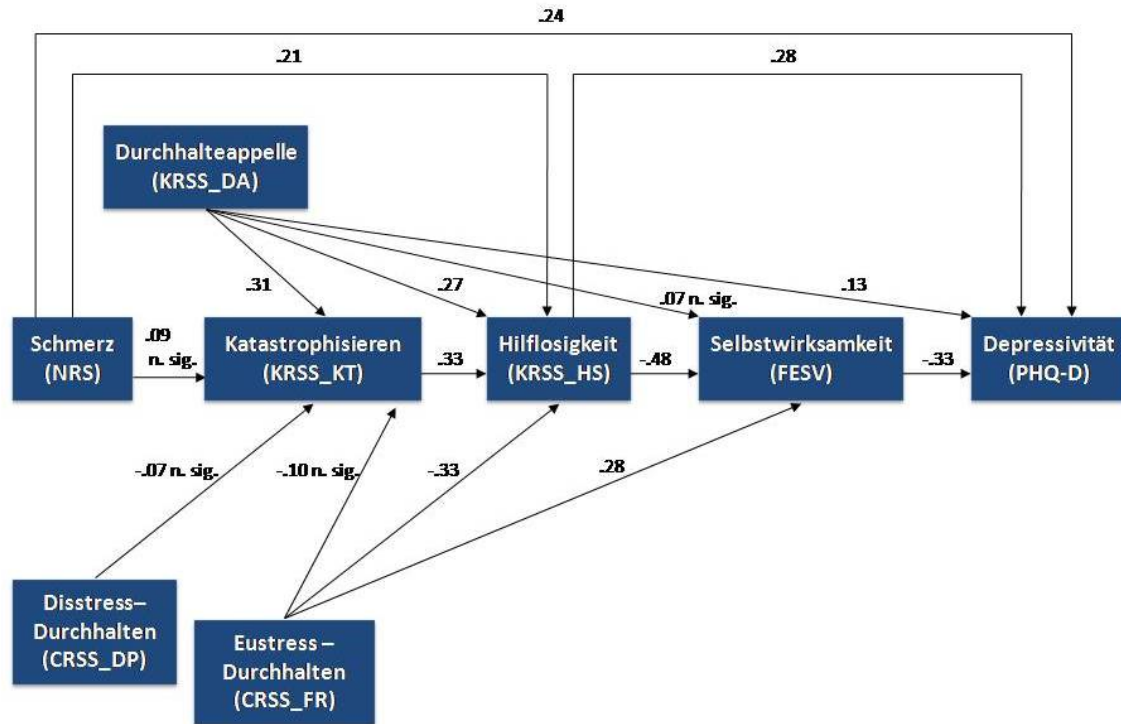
.24

.21

.28

Durchhalteappelle (KRSS_DA)

.31

.27

.07 n. sig.

.13

Schmerz (NRS)

.09 n. sig.

Katastrophisieren (KRSS_KT)

.33

Hilflosigkeit (KRSS_HS)

-.48

Selbstwirksamkeit (FESV)

-.33

Depressivität (PHQ-D)

-.07 n. sig.

-.10 n. sig.

-.33

.28

Disstress–Durchhalten (CRSS_DP)

Eustress – Durchhalten (CRSS_FR)